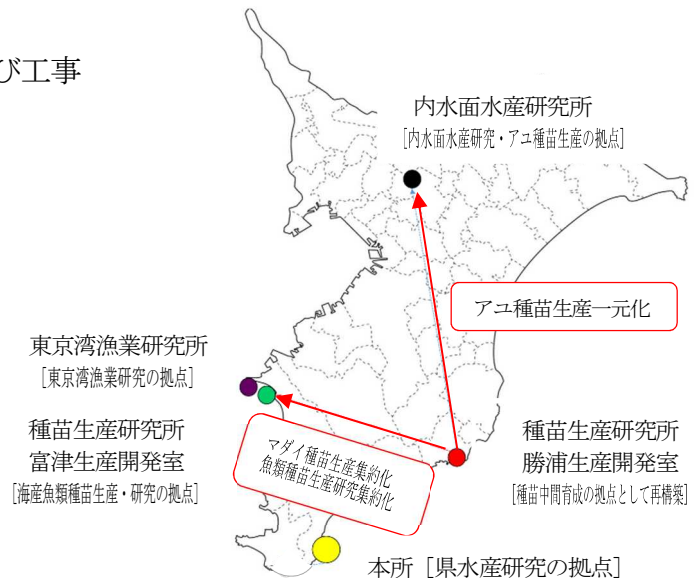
び工事

内水面水産研究所
[内水面水産研究・アユ種苗生産の拠点]

アユ種苗生産一元化

東京湾漁業研究所
[東京湾漁業研究の拠点]

種苗生産研究所
富津生産開発室
[海産魚類種苗生産・研究の拠点]

マダイ種苗生産集約化
魚類種苗生産研究集約化

種苗生産研究所
勝浦生産開発室
[種苗中間育成の拠点として再構築]

本所［県水産研究の拠点］